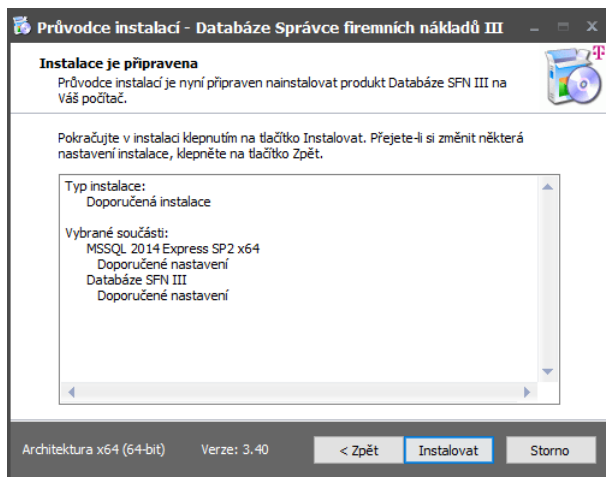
Průvodce instalací - Databáze Správce firemních nákladů III

Instalace je připravena

Průvodce instalací je nyní připraven nainstalovat produkt Databáze SFN III na Váš počítač.

Pokračujte v instalaci klepnutím na tlačítko Instalovat. Přejete-li si změnit některá nastavení instalace, klepněte na tlačítko Zpět.

Typ instalace:
Doporučená instalace

Vybrané součásti:
MSSQL 2014 Express SP2 x64
Doporučené nastavení
Databáze SFN III
Doporučené nastavení

Architektura x64 (64-bit)
Verze: 3.40
< Zpět
Instalovat
Storno